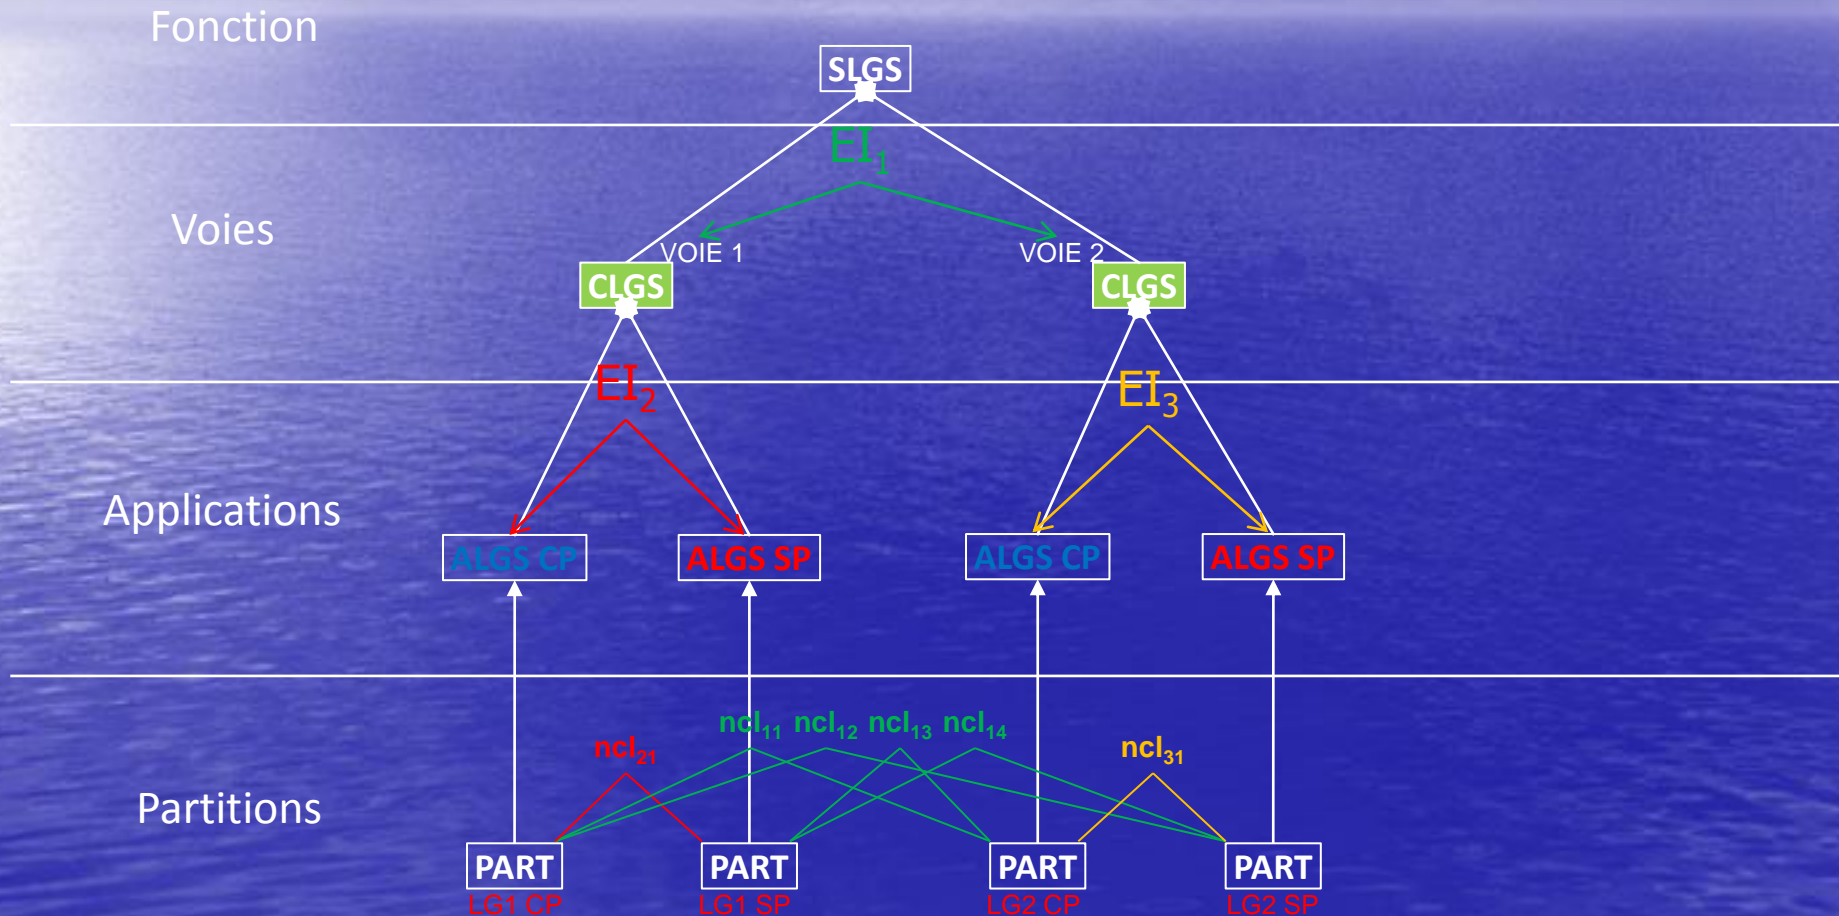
Fonction

SLGS

$EI_1$

Voies

VOIE 1

VOIE 2

CLGS

CLGS

$EI_2$

$EI_3$

Applications

ALGS CP

ALGS SP

ALGS CP

ALGS SP

$ncl_{11}$ $ncl_{12}$ $ncl_{13}$ $ncl_{14}$

$ncl_{21}$

$ncl_{31}$

Partitions

PART
LG1 CP

PART
LG1 SP

PART
LG2 CP

PART
LG2 SP